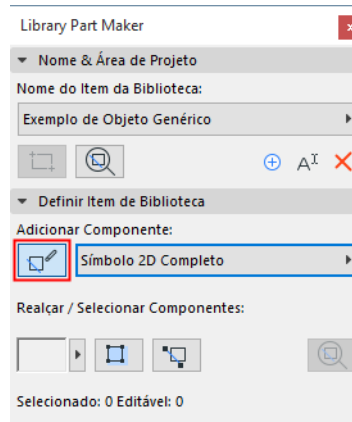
Library Part Maker

Nome & Área de Projeto

Nome do Item da Biblioteca:

Exemplo de Objeto Genérico

Definir Item de Biblioteca

Adicionar Componente:

Símbolo 2D Completo

Realçar / Selecionar Componentes:

Selecionado: 0 Editável: 0